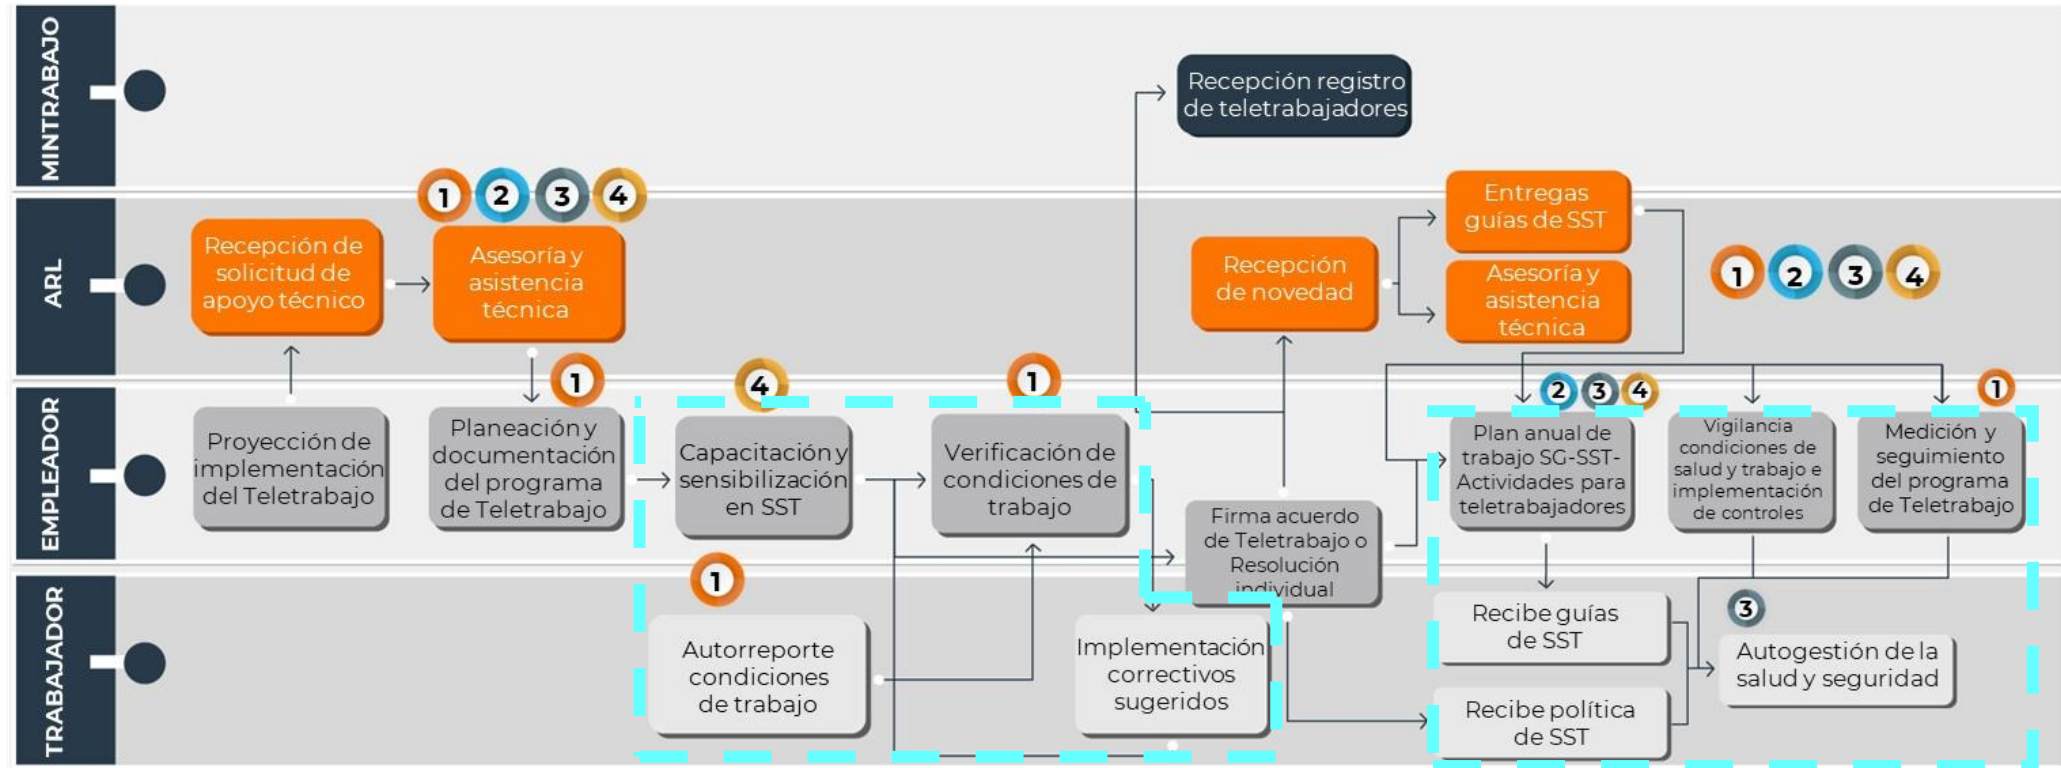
MINTRABAJO

ARL

EMPLEADOR

TRABAJADOR

Recepción registro de teletrabajadores

1 2 3 4

Recepción de solicitud de apoyo técnico

Asesoría y asistencia técnica

Recepción de novedad

Entregas guías de SST

Asesoría y asistencia técnica

1 2 3 4

1

4

1

2 3 4

1

Proyección de implementación del Teletrabajo

Planeación y documentación del programa de Teletrabajo

Capacitación y sensibilización en SST

Verificación de condiciones de trabajo

Firma acuerdo de Teletrabajo o Resolución individual

Plan anual de trabajo SG-SST- Actividades para teletrabajadores

Vigilancia condiciones de salud y trabajo e implementación de controles

Medición y seguimiento del programa de Teletrabajo

1

Autorreporte condiciones de trabajo

Implementación correctivos sugeridos

Recibe guías de SST

Recibe política de SST

3

Autogestión de la salud y seguridad